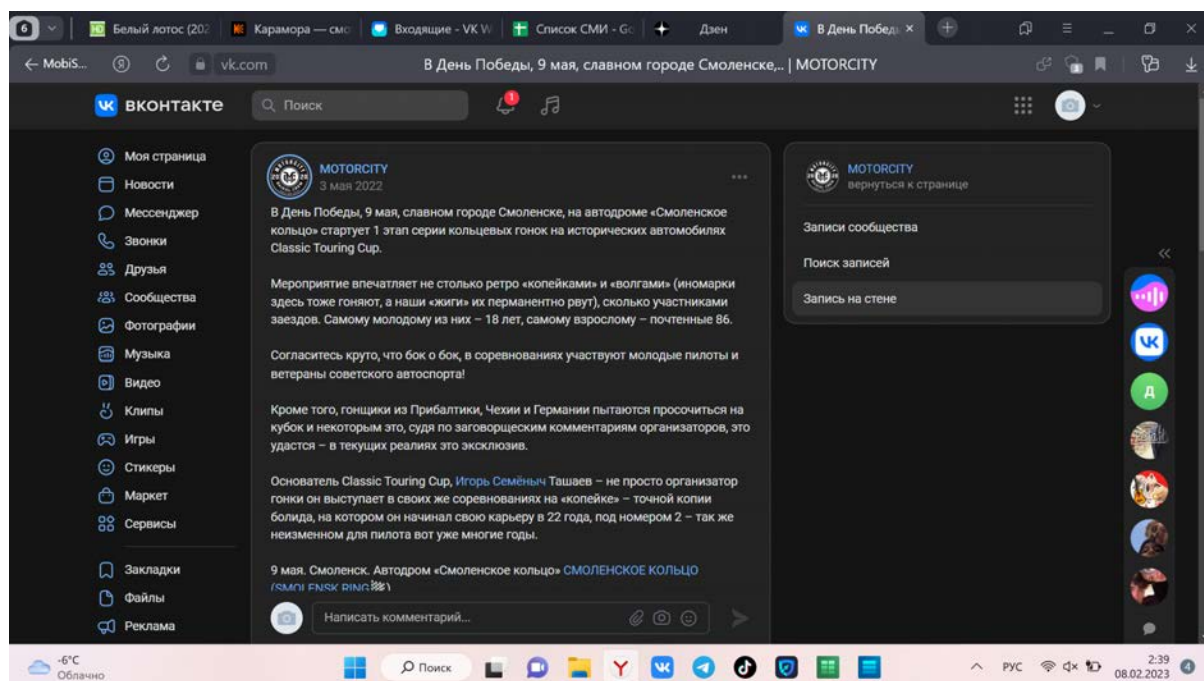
6 Белый лотос (202 Карамора — смо Входящие - VK W Список СМИ - Go Дзен В День Победы ×

← MobiS... vk.com В День Победы, 9 мая, славном городе Смоленске,.. | MOTORCITY

вконтакте Поиск

Моя страница
Новости
Мессенджер
Звонки
Друзья
Сообщества
Фотографии
Музыка
Видео
Клипы
Игры
Стикеры
Маркет
Сервисы

Закладки
Файлы
Реклама

MOTORCITY
3 мая 2022

В День Победы, 9 мая, славном городе Смоленске, на автодроме «Смоленское кольцо» стартует 1 этап серии кольцевых гонок на исторических автомобилях Classic Touring Cup.

Мероприятие впечатляет не столько ретро «копейками» и «волгами» (иномарки здесь тоже гоняют, а наши «жиги» их перманентно рвут), сколько участниками заездов. Самому молодому из них – 18 лет, самому взрослому – почтенные 86.

Согласитесь круто, что бок о бок, в соревнованиях участвуют молодые пилоты и ветераны советского автоспорта!

Кроме того, гонщики из Прибалтики, Чехии и Германии пытаются просочиться на кубок и некоторым это, судя по заговорщеским комментариям организаторов, это удастся – в текущих реалиях это эксклюзив.

Основатель Classic Touring Cup, Игорь Семёныч Ташаев – не просто организатор гонки он выступает в своих же соревнованиях на «копейке» – точной копии болида, на котором он начинал свою карьеру в 22 года, под номером 2 – так же неизменном для пилота вот уже многие годы.

9 мая. Смоленск. Автодром «Смоленское кольцо» СМОЛЕНСКОЕ КОЛЬЦО (SMOLENSK RING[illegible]

Написать комментарий...

MOTORCITY
вернуться к странице

Записи сообщества
Поиск записей
Запись на стене

Д

-6°C
Облачно

Поиск

РУС 2:39 08.02.2023 4